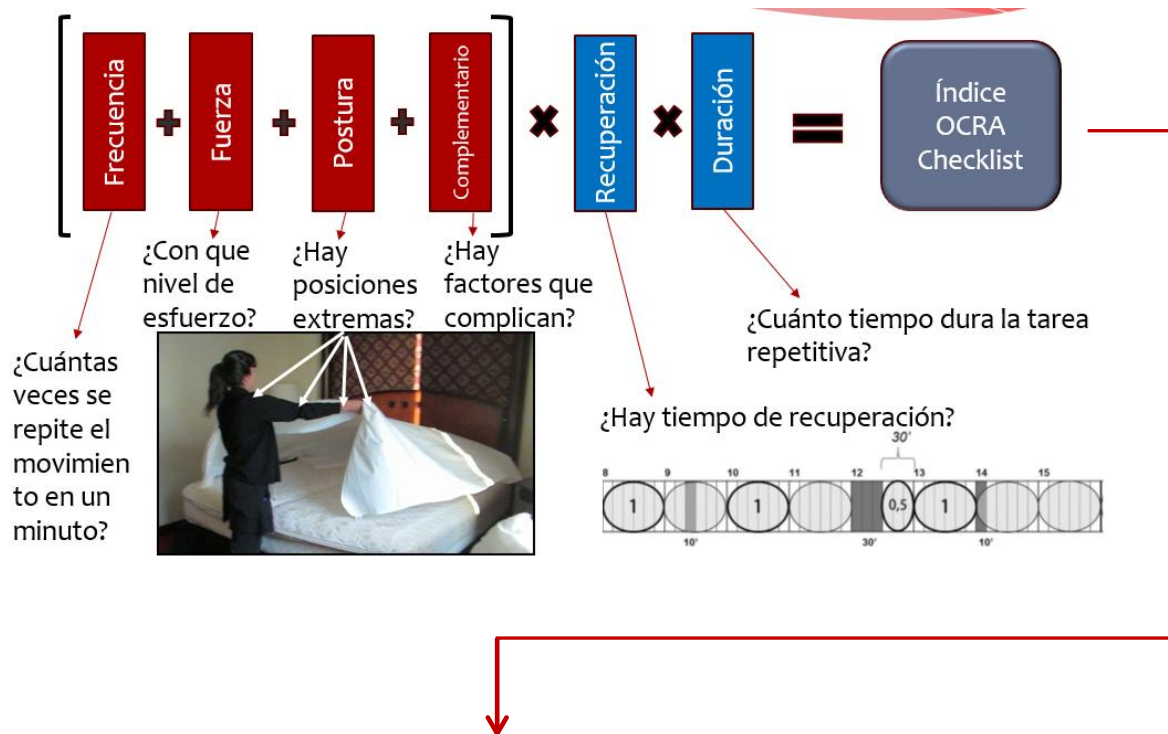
Frecuencia + Fuerza + Postura + Complementario × Recuperación × Duración = Índice OCRA Checklist

¿Con que nivel de esfuerzo?

¿Hay posiciones extremas?

¿Hay factores que complican?

¿Cuántas veces se repite el movimiento en un minuto?

¿Cuánto tiempo dura la tarea repetitiva?

¿Hay tiempo de recuperación?

30'

8 9 10 11 12 13 14 15

1 1 0,5 1

10' 30' 10'